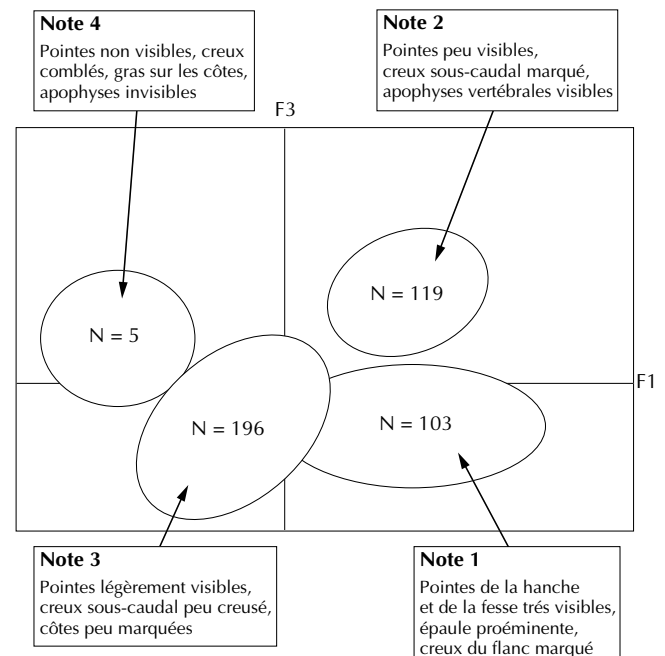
**Note 4**
Pointes non visibles, creux comblés, gras sur les côtes, apophyses invisibles

**Note 2**
Pointes peu visibles, creux sous-caudal marqué, apophyses vertébrales visibles

F3

N = 119

N = 5

F1

N = 196

N = 103

**Note 3**
Pointes légèrement visibles, creux sous-caudal peu creusé, côtes peu marquées

**Note 1**
Pointes de la hanche et de la fesse trés visibles, épaule proéminente, creux du flanc marqué